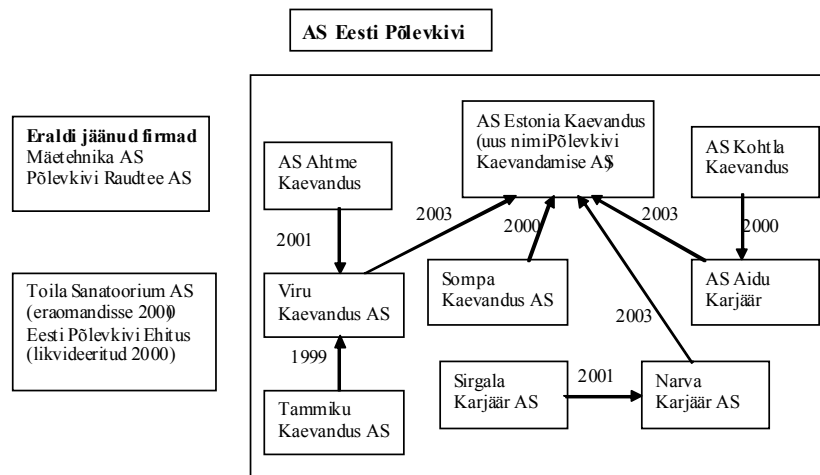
AS Eesti Põlevkivi

Eraldi jäänud firmad
Mäetehnika AS
Põlevkivi Raudtee AS

Toila Sanatoorium AS (eraomandisse 2000)
Eesti Põlevkivi Ehitus (likvideeritud 2000)

AS Estonia Kaevandus (uus nimi Põlevkivi Kaevandamise AS)

AS Ahtme Kaevandus

AS Kohtla Kaevandus

2001

2003

2000

2003

2000

Viru Kaevandus AS

Sompa Kaevandus AS

AS Aidu Karjäär

1999

2003

Sirgala Karjäär AS

2001

Narva Karjäär AS

Tammiku Kaevandus AS